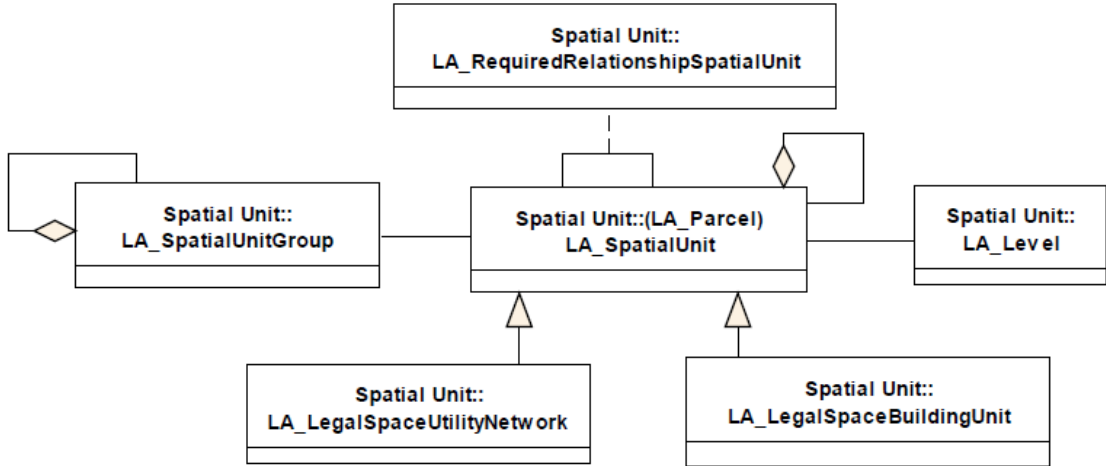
Spatial Unit::
LA_RequiredRelationshipSpatialUnit

Spatial Unit::
LA_SpatialUnitGroup

Spatial Unit::(LA_Parcel)
LA_SpatialUnit

Spatial Unit::
LA_Level

Spatial Unit::
LA_LegalSpaceUtilityNetwork

Spatial Unit::
LA_LegalSpaceBuildingUnit